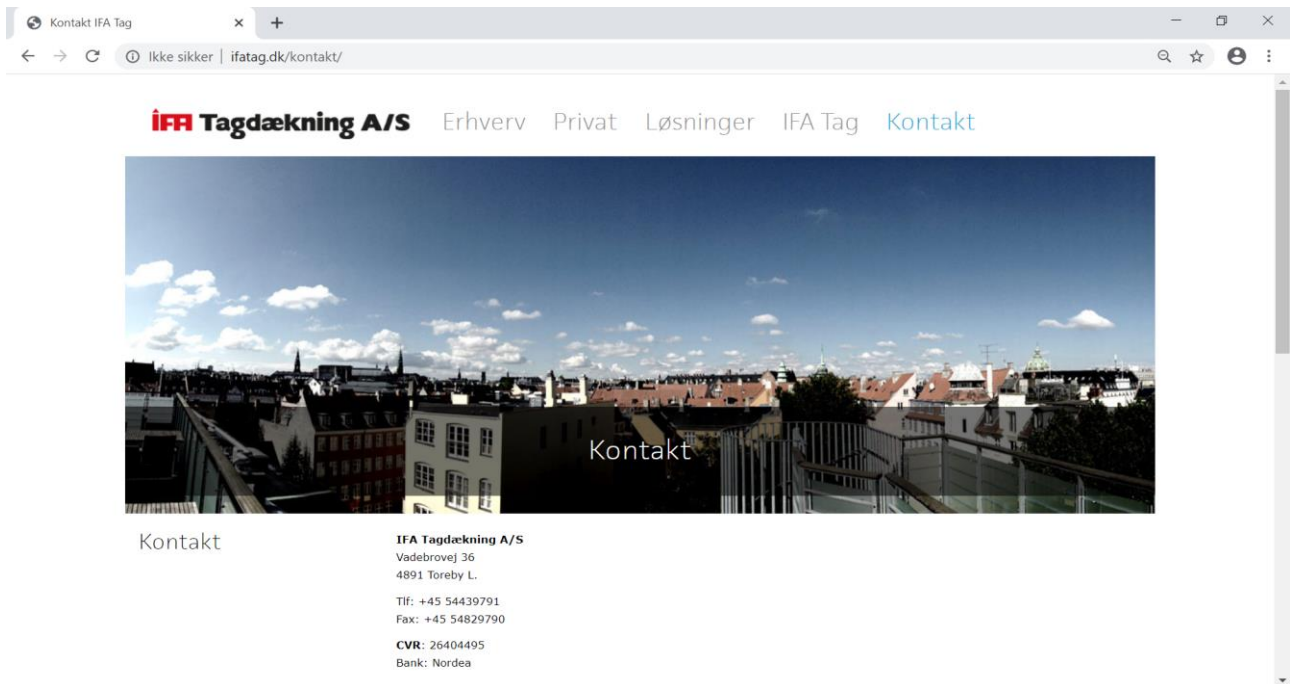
Kontakt IFA Tag

Ikke sikker | ifatag.dk/kontakt/

IFA Tagdækning A/S Erhverv Privat Løsninger IFA Tag Kontakt

Kontakt

Kontakt

**IFA Tagdækning A/S**
Vadebrovej 36
4891 Toreby L.

Tlf: +45 54439791
Fax: +45 54829790

**CVR**: 26404495
Bank: Nordea